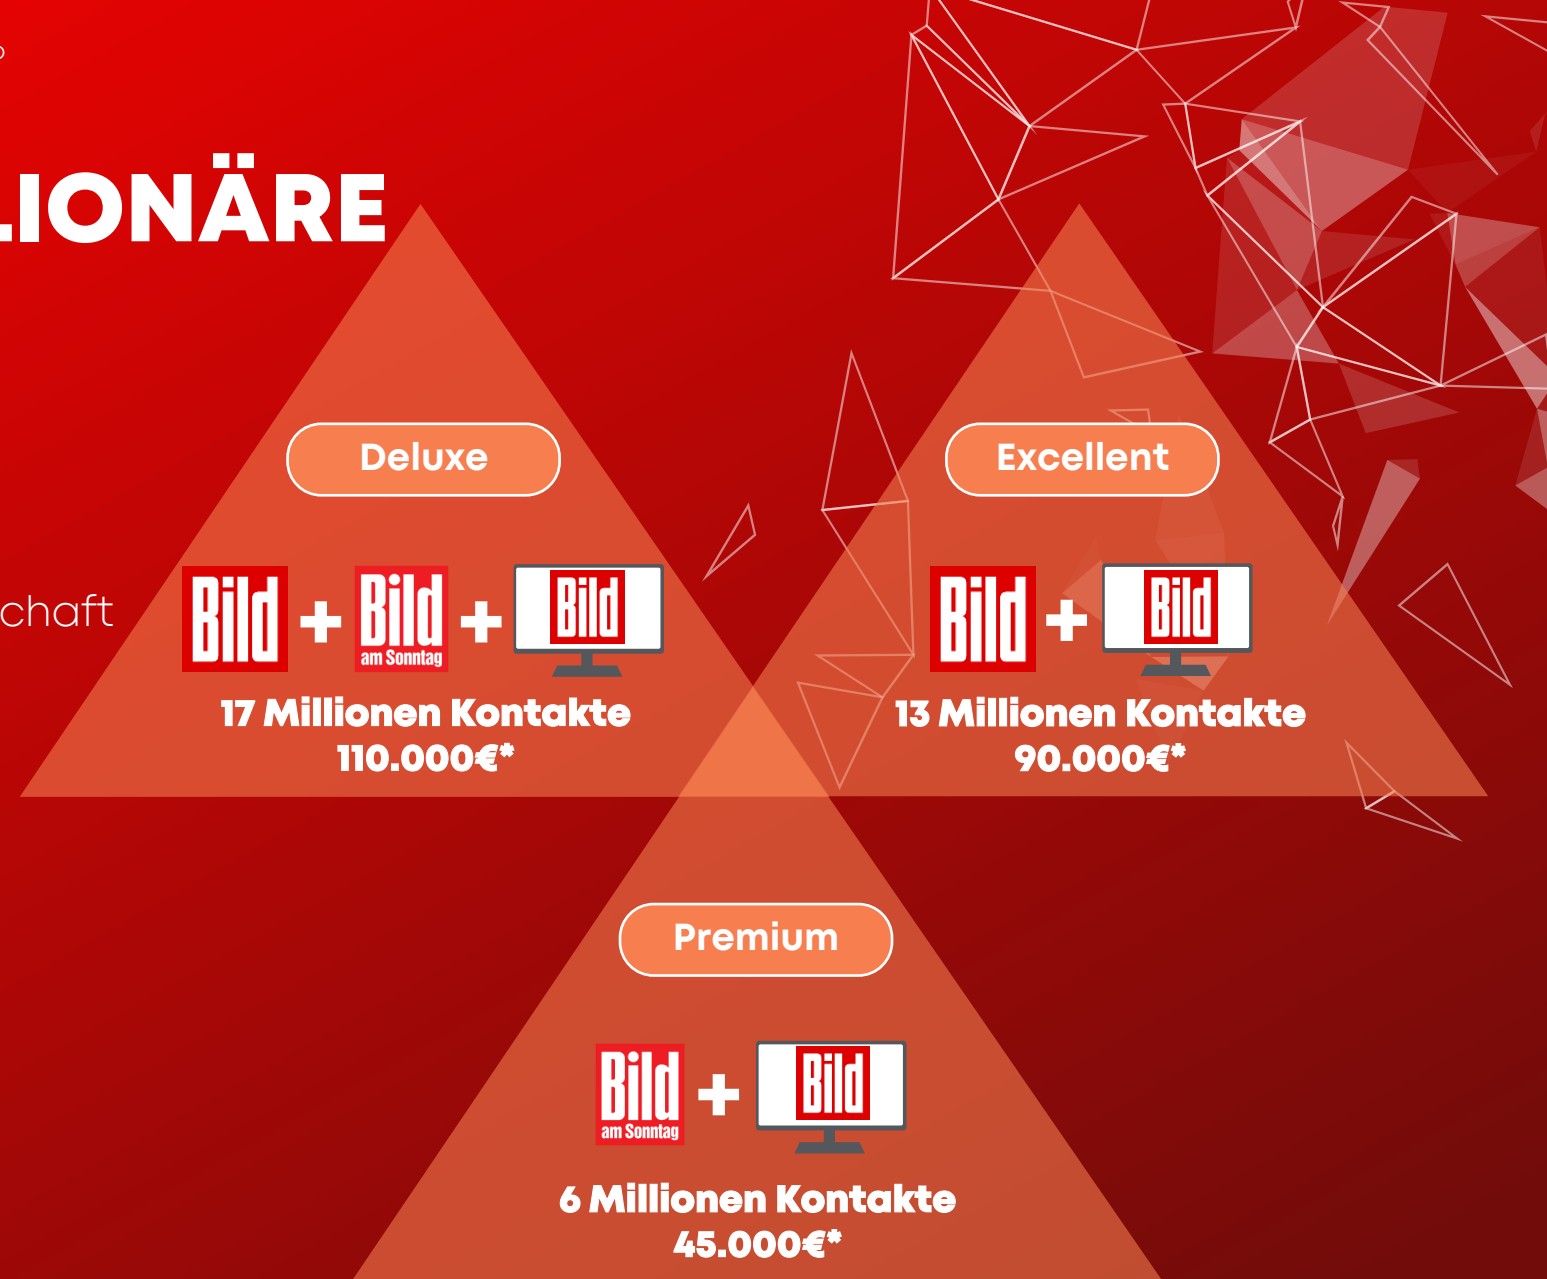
LIONÄRE

chaft

Deluxe

Bild + Bild am Sonntag + Bild

17 Millionen Kontakte
110.000€*

Excellent

Bild + Bild

13 Millionen Kontakte
90.000€*

Premium

Bild am Sonntag + Bild

6 Millionen Kontakte
45.000€*